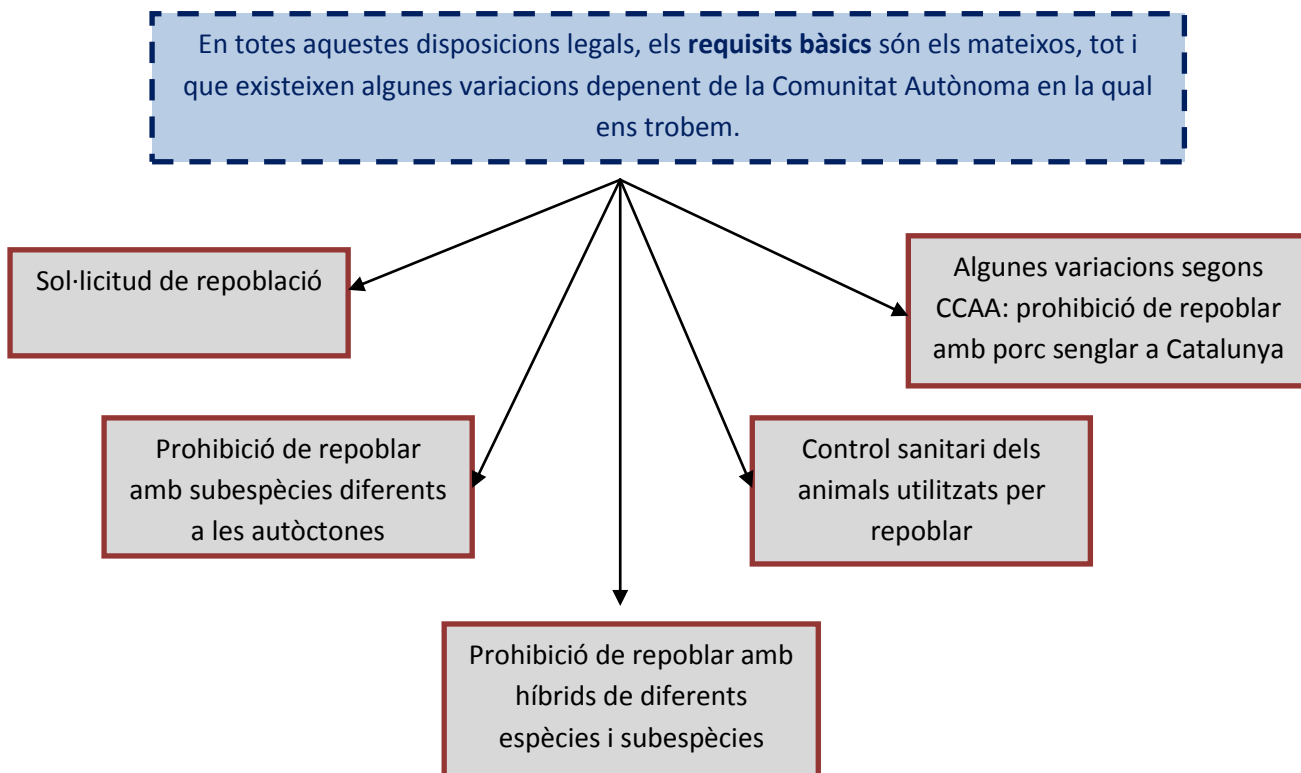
En totes aquestes disposicions legals, els **requisits bàsics** són els mateixos, tot i que existeixen algunes variacions depenent de la Comunitat Autònoma en la qual ens trobem.

Sol·licitud de repoblació

Algunes variacions segons CCAA: prohibició de repoblar amb porc senglar a Catalunya

Prohibició de repoblar amb subespècies diferents a les autòctones

Control sanitari dels animals utilitzats per repoblar

Prohibició de repoblar amb híbrids de diferents espècies i subespècies